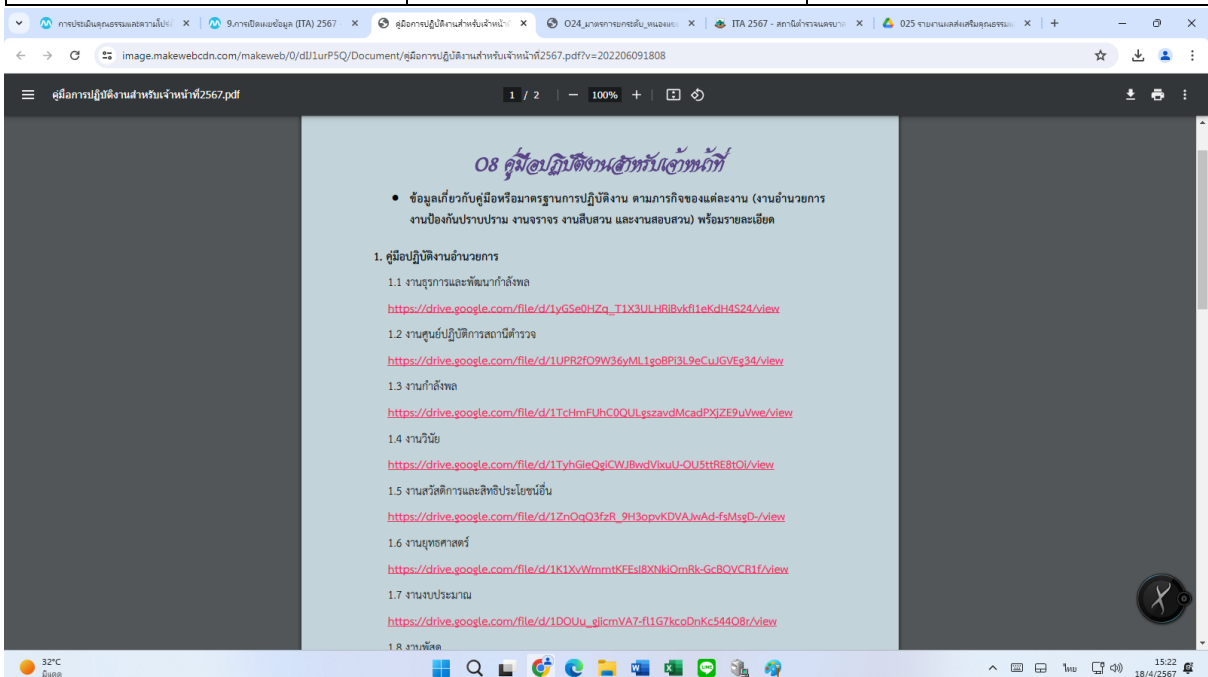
การประเมินคุณธรรมและความโปร่ง ×
9.การเปิดเผยข้อมูล (ITA) 2567 ×
คู่มือการปฏิบัติงานสำหรับเจ้าหน้าที่ ×
O24_มาตรการยกระดับ_หนองแซ ×
ITA 2567 - สถานีตำรวจนครบาล ×
O25 รายงานผลส่งเสริมคุณธรรม ×

image.makewebcdn.com/makeweb/0/dIJ1urP5Q/Document/คู่มือการปฏิบัติงานสำหรับเจ้าหน้าที่2567.pdf?v=202206091808

คู่มือการปฏิบัติงานสำหรับเจ้าหน้าที่2567.pdf

1 / 2 | − 100% +

O8 คู่มือปฏิบัติงานสำหรับเจ้าหน้าที่

• ข้อมูลเกี่ยวกับคู่มือหรือมาตรฐานการปฏิบัติงาน ตามภารกิจของแต่ละงาน (งานอำนวยการ งานป้องกันปราบปราม งานจราจร งานสืบสวน และงานสอบสวน) พร้อมรายละเอียด

1. คู่มือปฏิบัติงานอำนวยการ

1.1 งานธุรการและพัฒนากำลังพล

https://drive.google.com/file/d/1yGSe0HZq_T1X3ULHRlBvkfl1eKdH4S24/view

1.2 งานศูนย์ปฏิบัติการสถานีตำรวจ

https://drive.google.com/file/d/1UPR2fO9W36yML1goBPi3L9eCuJGVEg34/view

1.3 งานกำลังพล

https://drive.google.com/file/d/1TcHmFUhC0QULgszavdMcadPXjZE9uVwe/view

1.4 งานวินัย

https://drive.google.com/file/d/1TyhGleQgiCWJBwdVixuU-OU5ttRE8tOI/view

1.5 งานสวัสดิการและสิทธิประโยชน์อื่น

https://drive.google.com/file/d/1ZnOqQ3fzR_9H3opvKDVAJwAd-fsMsgD-/view

1.6 งานยุทธศาสตร์

https://drive.google.com/file/d/1K1XvWmmtKFEsI8XNkiOmRk-GcBOVCR1f/view

1.7 งานงบประมาณ

https://drive.google.com/file/d/1DOUu_gjicmVA7-fl1G7kcoDnKc544O8r/view

1.8 งานพัสดุ

32°C มีแดด

ไทย 15:22 18/4/2567